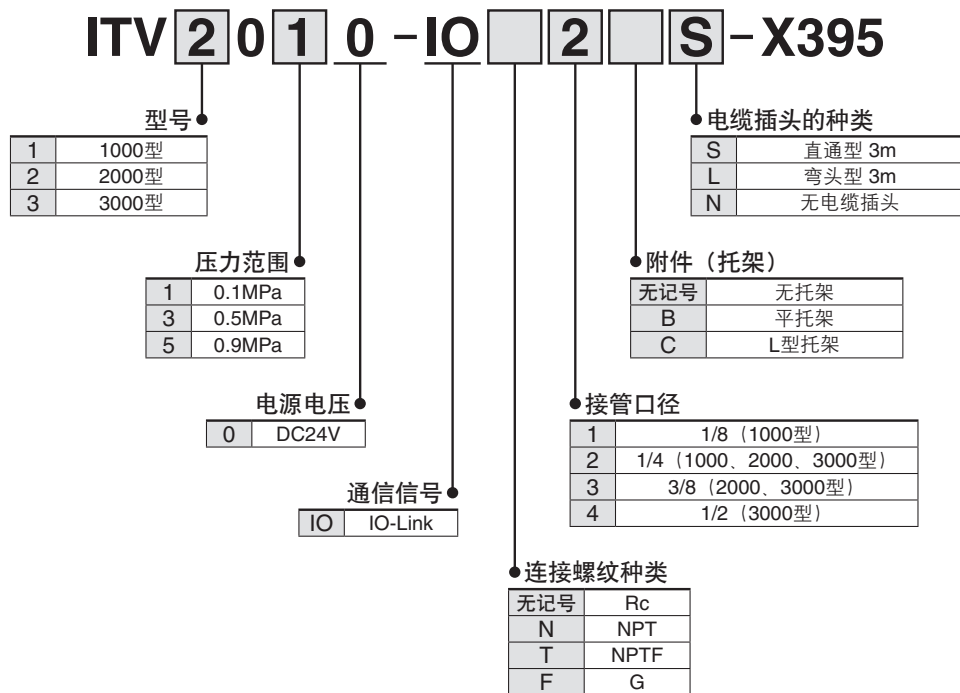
ITV 2 0 1 0 - IO 2 S - X395

型号

| 1 | 1000型 |
|---|---|
| 2 | 2000型 |
| 3 | 3000型 |

压力范围

| 1 | 0.1MPa |
|---|---|
| 3 | 0.5MPa |
| 5 | 0.9MPa |

电源电压

| 0 | DC24V |
|---|---|

通信信号

| IO | IO-Link |
|---|---|

电缆插头的种类

| S | 直通型 3m |
|---|---|
| L | 弯头型 3m |
| N | 无电缆插头 |

附件（托架）

| 无记号 | 无托架 |
|---|---|
| B | 平托架 |
| C | L型托架 |

接管口径

| 1 | 1/8（1000型） |
|---|---|
| 2 | 1/4（1000、2000、3000型） |
| 3 | 3/8（2000、3000型） |
| 4 | 1/2（3000型） |

连接螺纹种类

| 无记号 | Rc |
|---|---|
| N | NPT |
| T | NPTF |
| F | G |